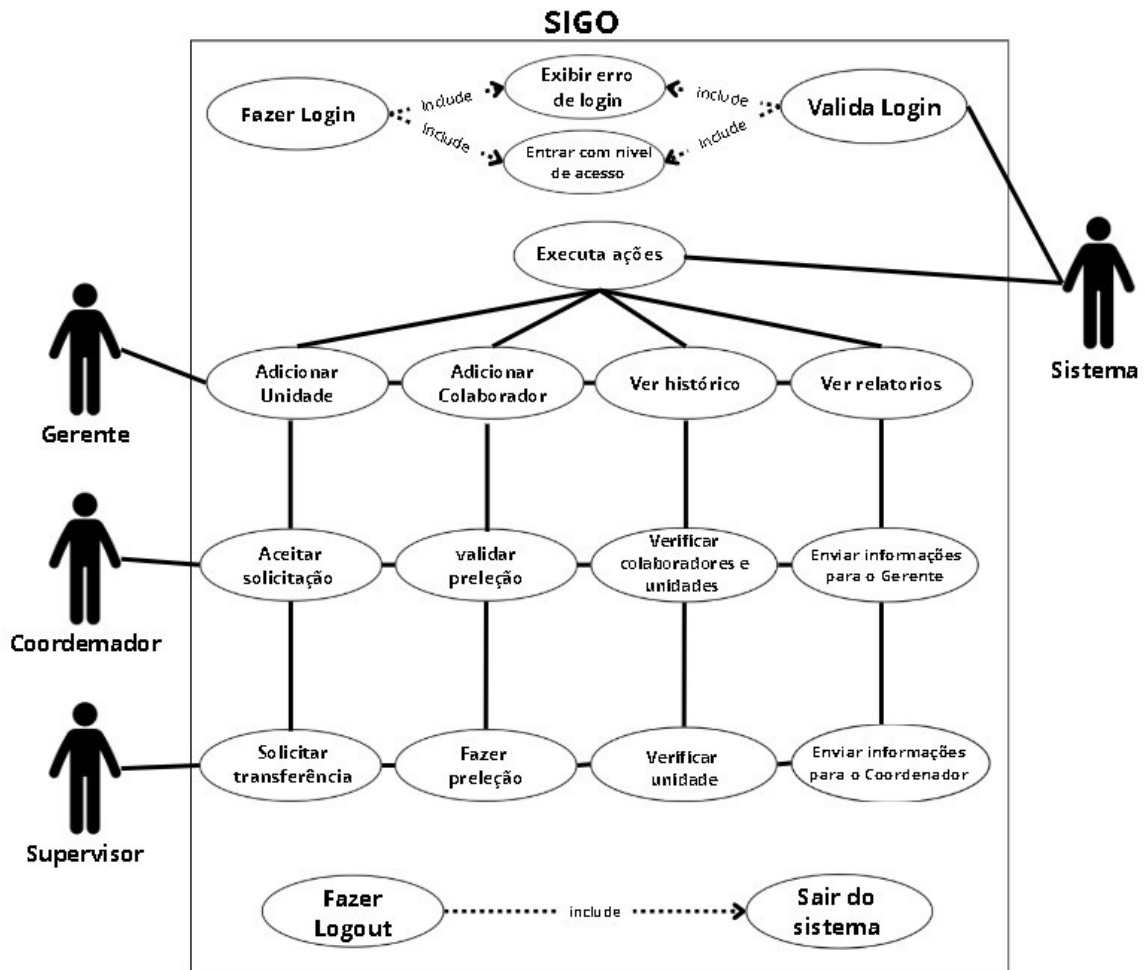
SIGO

Fazer Login

include

include

Exibir erro de login

Entrar com nivel de acesso

include

include

Valida Login

Executa ações

Sistema

Gerente

Adicionar Unidade

Adicionar Colaborador

Ver histórico

Ver relatorios

Coordemador

Aceitar solicitação

validar preleção

Verificar colaboradores e unidades

Enviar informações para o Gerente

Supervisor

Solicitar transferência

Fazer preleção

Verificar unidade

Enviar informações para o Coordenador

Fazer Logout

include

Sair do sistema